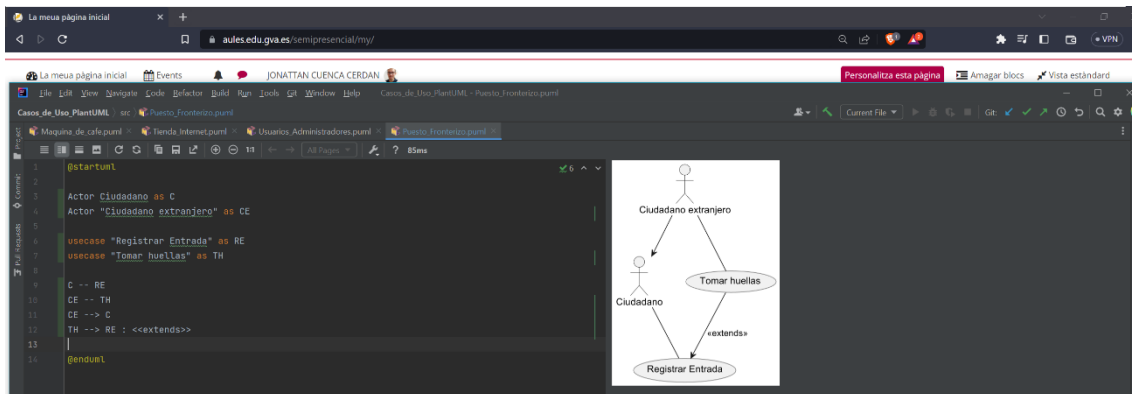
La meua pàgina inicial × +

aules.edu.gva.es/semipresencial/my/

VPN

La meua pàgina inicial Events JONATTAN CUENCA CERDAN

Personalitza esta pàgina Amagar blocs Vista estàndard

File Edit View Navigate Code Refactor Build Run Tools Git Window Help Casos_de_Uso_PlantUML - Puesto_Fronterizo.puml

Casos_de_Uso_PlantUML src Puesto_Fronterizo.puml

Current File Git:

Maquina_de_cafe.puml × Tienda_Internet.puml × Usuarios_Administradores.puml × Puesto_Fronterizo.puml ×

All Pages ? 85ms

1 @startuml
2
3 Actor Ciudadano as C
4 Actor "Ciudadano extranjero" as CE
5
6 usecase "Registrar Entrada" as RE
7 usecase "Tomar huellas" as TH
8
9 C -- RE
10 CE -- TH
11 CE --> C
12 TH --> RE : <<extends>>
13
14 @enduml

6

Ciudadano extranjero

Ciudadano

Tomar huellas

«extends»

Registrar Entrada